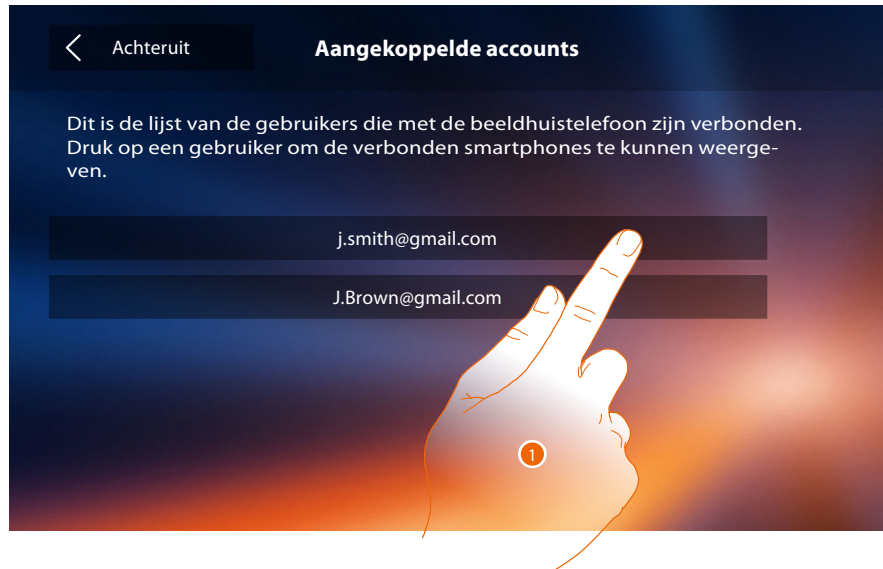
Achteruit

Aangekoppelde accounts

Dit is de lijst van de gebruikers die met de beeldhuistelefoon zijn verbonden. Druk op een gebruiker om de verbonden smartphones te kunnen weergeven.

j.smith@gmail.com

J.Brown@gmail.com

1